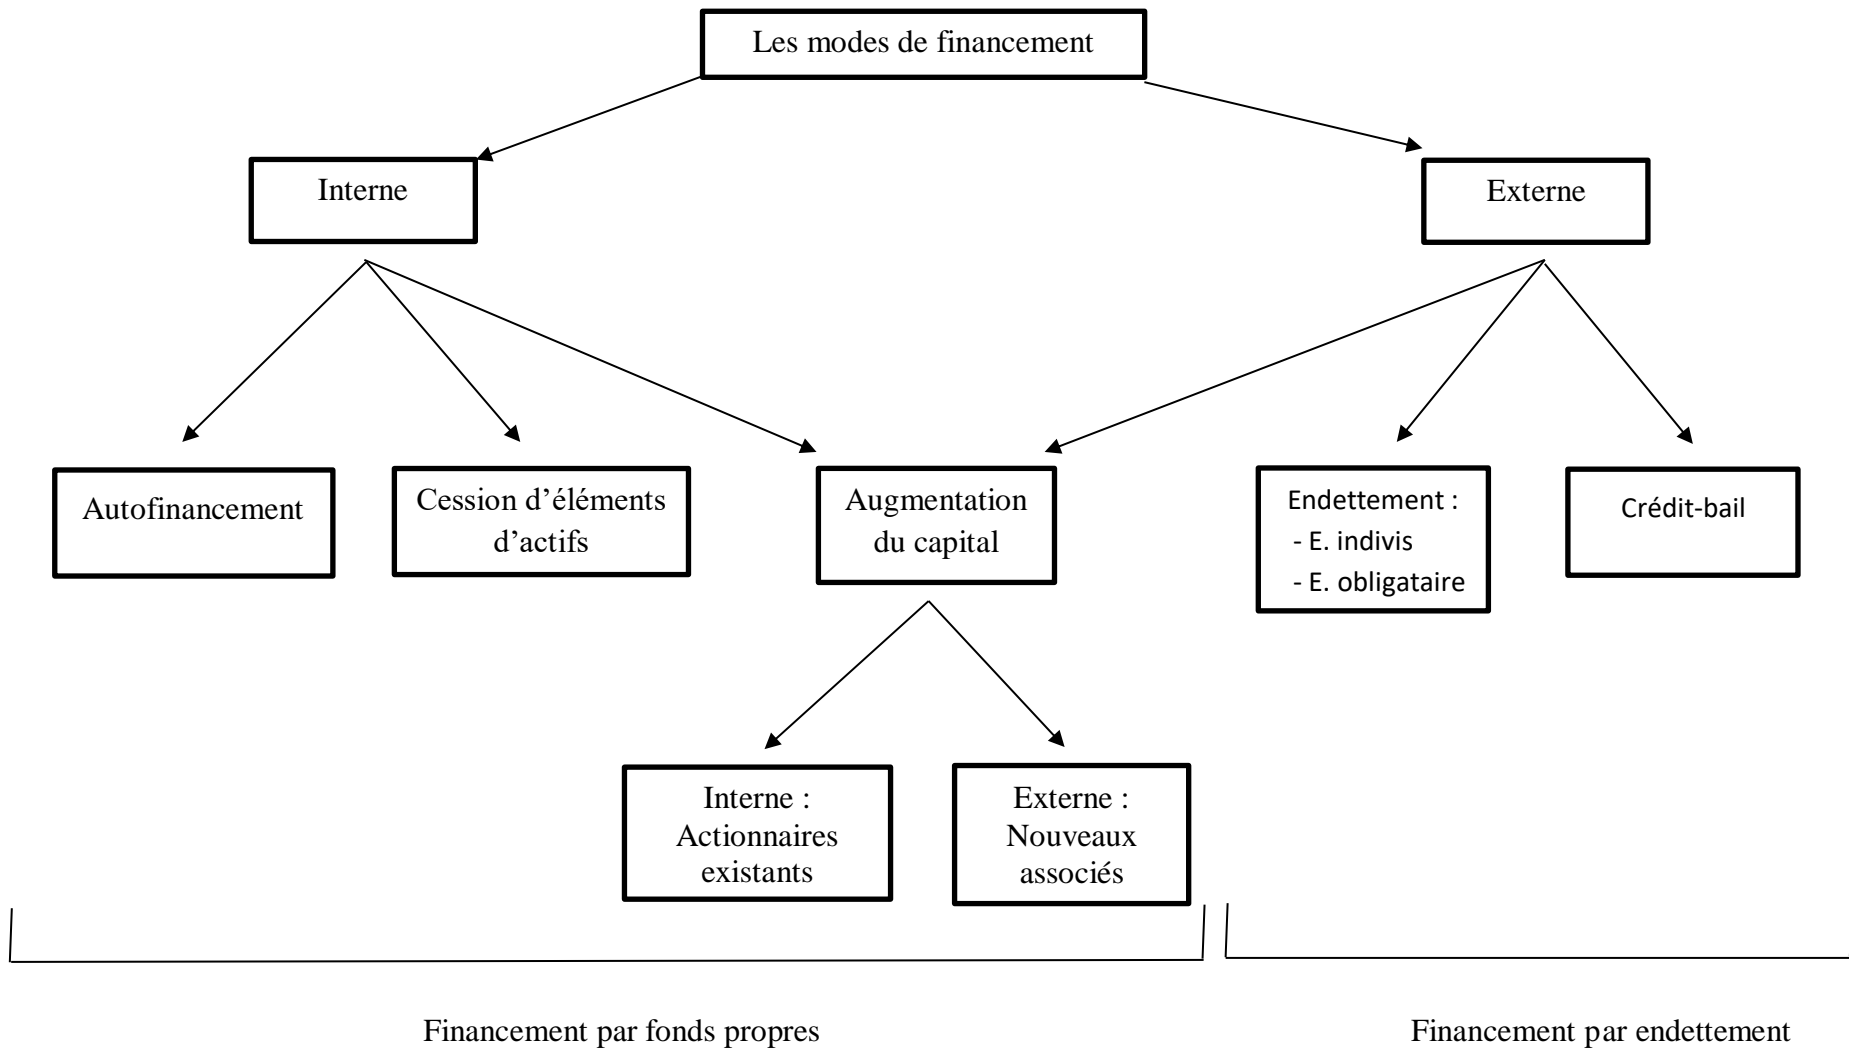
Les modes de financement

Interne

Externe

Autofinancement

Cession d'éléments d'actifs

Augmentation du capital

Endettement :
- E. indivis
- E. obligataire

Crédit-bail

Interne : Actionnaires existants

Externe : Nouveaux associés

Financement par fonds propres

Financement par endettement